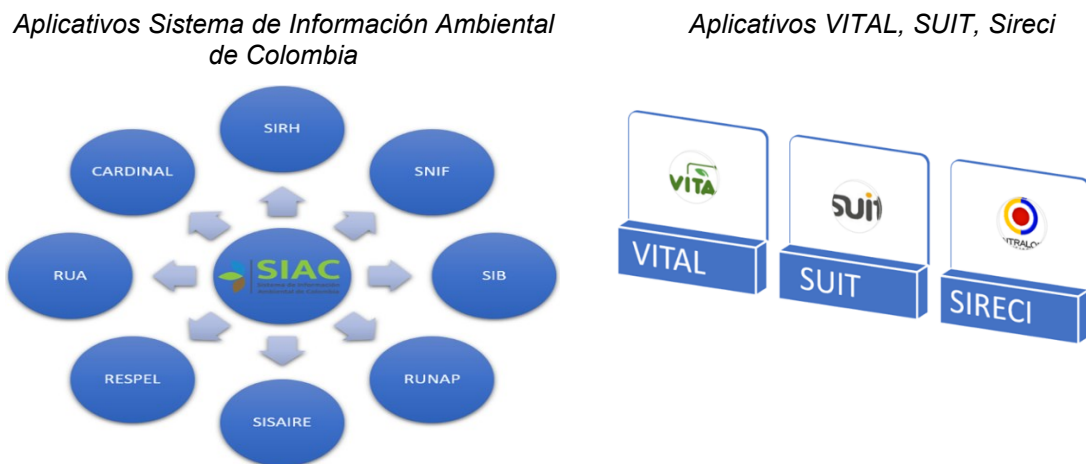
Aplicativos Sistema de Información Ambiental de Colombia

SIRH

CARDINAL

SNIF

RUA

SIAC
Sistema de Información Ambiental de Colombia

SIB

RESPEL

RUNAP

SISAIRE

Aplicativos VITAL, SUIT, Sireci

VITAL

VITAL

SUIT

SUIT

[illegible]

SIRECI